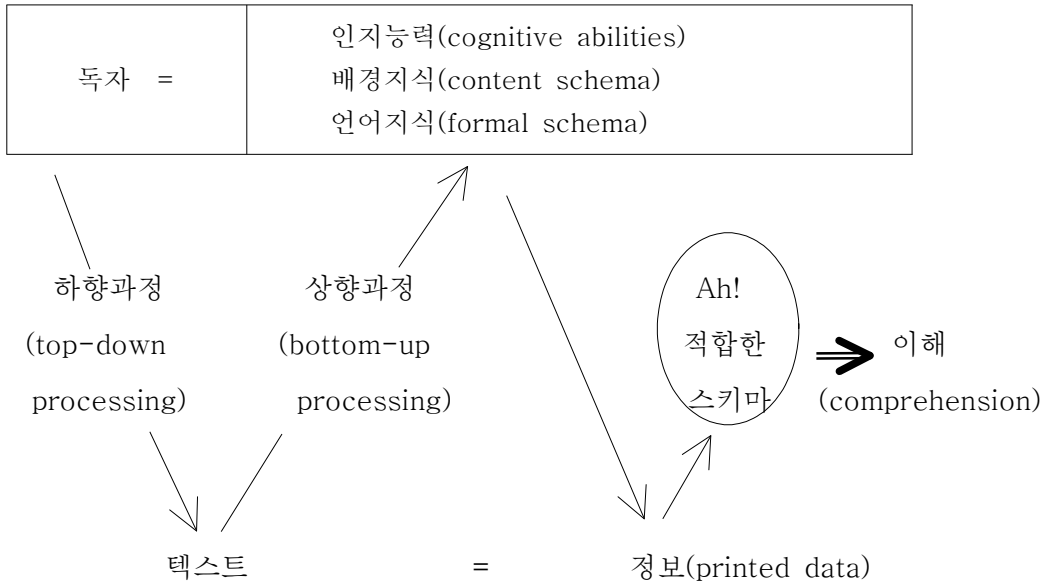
| 독자 = | 인지능력(cognitive abilities)<br>배경지식(content schema)<br>언어지식(formal schema) |
|---|---|

하향과정 (top-down processing)

상향과정 (bottom-up processing)

Ah! 적합한 스키마

이해 (comprehension)

텍스트 = 정보(printed data)